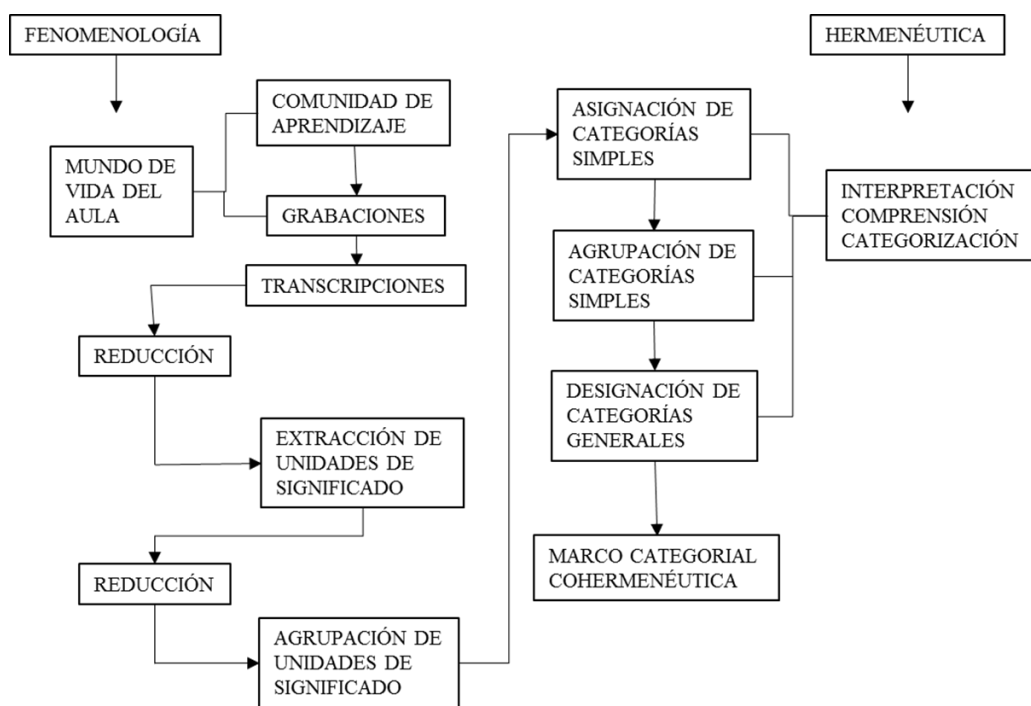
FENOMENOLOGÍA

MUNDO DE VIDA DEL AULA

COMUNIDAD DE APRENDIZAJE

GRABACIONES

TRANSCRIPCIONES

REDUCCIÓN

EXTRACCIÓN DE UNIDADES DE SIGNIFICADO

REDUCCIÓN

AGRUPACIÓN DE UNIDADES DE SIGNIFICADO

HERMENÉUTICA

ASIGNACIÓN DE CATEGORÍAS SIMPLES

AGRUPACIÓN DE CATEGORÍAS SIMPLES

DESIGNACIÓN DE CATEGORÍAS GENERALES

MARCO CATEGORIAL COHERMENÉUTICA

INTERPRETACIÓN COMPRENSIÓN CATEGORIZACIÓN